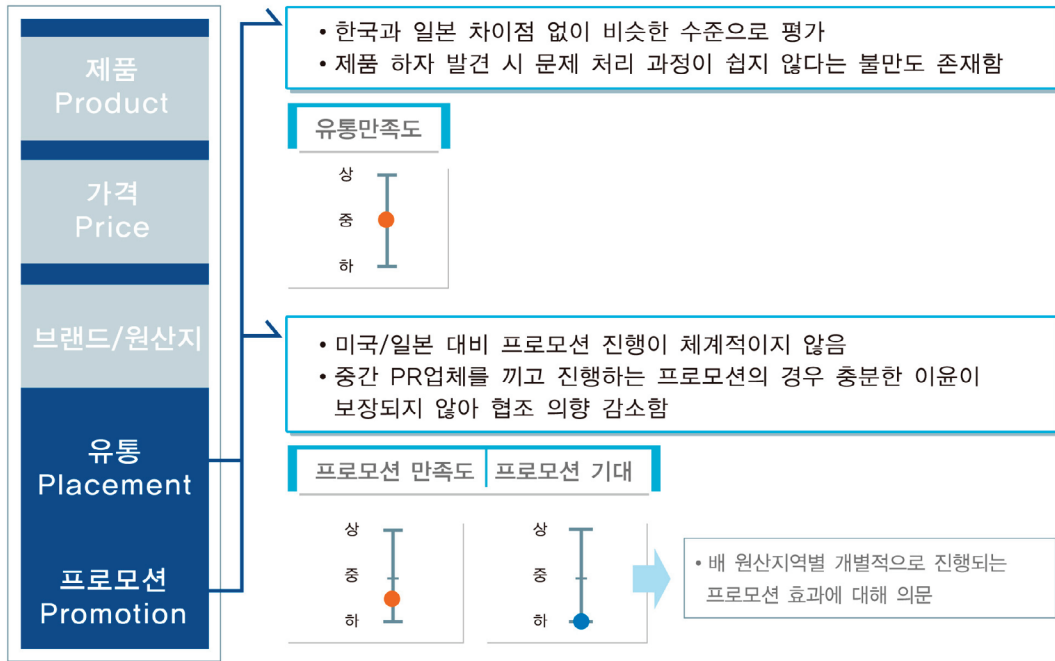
제품
Product

가격
Price

브랜드/원산지

유통
Placement

프로모션
Promotion

• 한국과 일본 차이점 없이 비슷한 수준으로 평가
• 제품 하자 발견 시 문제 처리 과정이 쉽지 않다는 불만도 존재함

유통만족도

상
중
하

• 미국/일본 대비 프로모션 진행이 체계적이지 않음
• 중간 PR업체를 끼고 진행하는 프로모션의 경우 충분한 이윤이 보장되지 않아 협조 의향 감소함

프로모션 만족도

상
중
하

프로모션 기대

상
중
하

• 배 원산지역별 개별적으로 진행되는 프로모션 효과에 대해 의문